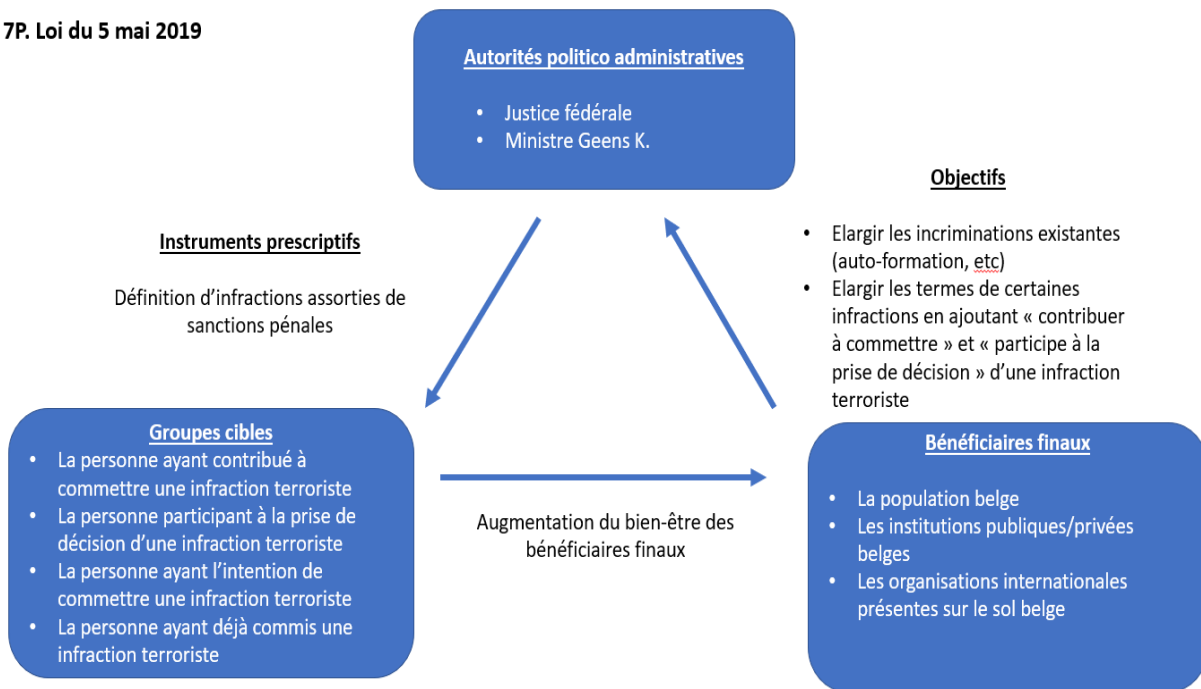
7P. Loi du 5 mai 2019

Autorités politico administratives

- Justice fédérale
- Ministre Geens K.

Instruments prescriptifs

Définition d'infractions assorties de sanctions pénales

Objectifs

- Elargir les incriminations existantes (auto-formation, etc)
- Elargir les termes de certaines infractions en ajoutant « contribuer à commettre » et « participe à la prise de décision » d'une infraction terroriste

Groupes cibles

- La personne ayant contribué à commettre une infraction terroriste
- La personne participant à la prise de décision d'une infraction terroriste
- La personne ayant l'intention de commettre une infraction terroriste
- La personne ayant déjà commis une infraction terroriste

Augmentation du bien-être des bénéficiaires finaux

Bénéficiaires finaux

- La population belge
- Les institutions publiques/privées belges
- Les organisations internationales présentes sur le sol belge